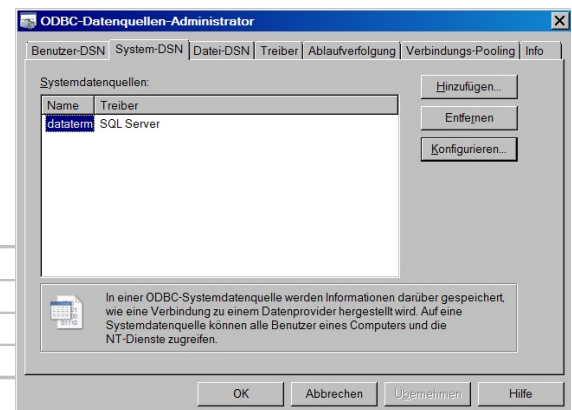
ODBC-Datenquellen-Administrator

Benutzer-DSN | System-DSN | Datei-DSN | Treiber | Ablaufverfolgung | Verbindungs-Pooling | Info

Systemdatenquellen:

| Name | Treiber |
|---|---|
| dataterm | SQL Server |

Hinzufügen...

Entfernen

Konfigurieren...

In einer ODBC-Systemdatenquelle werden Informationen darüber gespeichert, wie eine Verbindung zu einem Datenprovider hergestellt wird. Auf eine Systemdatenquelle können alle Benutzer eines Computers und die NT-Dienste zugreifen.

OK | Abbrechen | Übernehmen | Hilfe